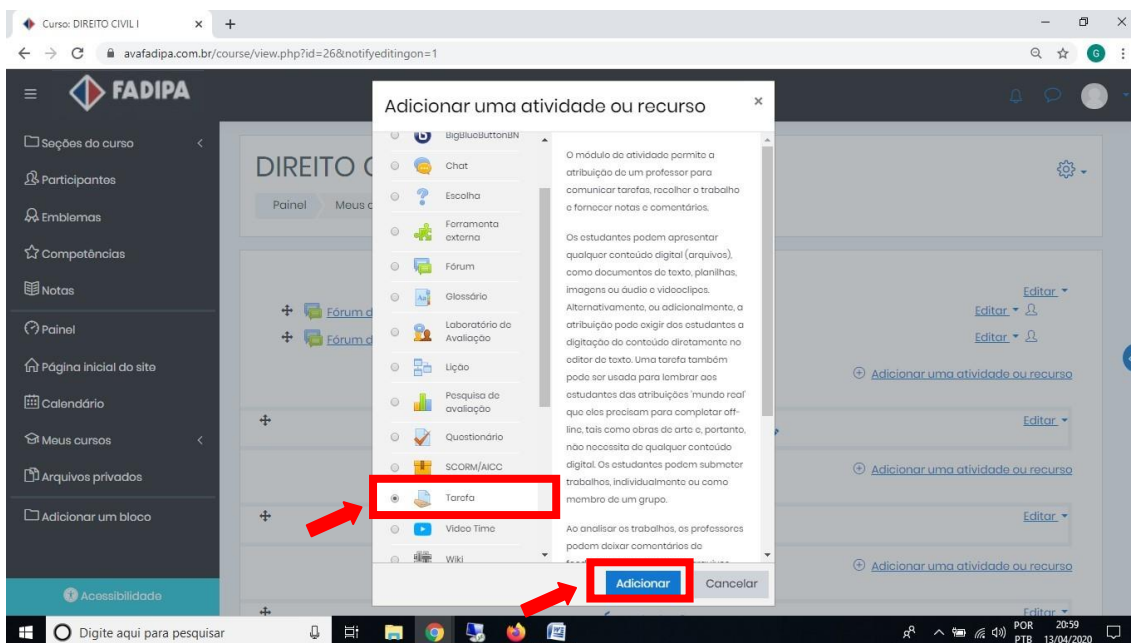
Curso: DIREITO CIVIL I × +

avafadipa.com.br/course/view.php?id=26&notifyeditingon=1

FADIPA

Seções do curso
Participantes
Emblemas
Competências
Notas
Painel
Página inicial do site
Calendário
Meus cursos
Arquivos privados
Adicionar um bloco

Acessibilidade

DIREITO C

Painel Meus c

Fórum d
Fórum d

Editar
Editar
Editar
Adicionar uma atividade ou recurso
Editar
Adicionar uma atividade ou recurso
Editar
Adicionar uma atividade ou recurso
Editar

Adicionar uma atividade ou recurso ×

BigBlueButtonBN
Chat
Escolha
Ferramenta externa
Fórum
Glossário
Laboratório de Avaliação
Lição
Pesquisa de avaliação
Questionário
SCORM/AICC
Tarefa
Video Time
Wiki

O módulo de atividade permite a atribuição de um professor para comunicar tarefas, recolher o trabalho e fornecer notas e comentários.

Os estudantes podem apresentar qualquer conteúdo digital (arquivos), como documentos de texto, planilhas, imagens ou áudio e videoclipes. Alternativamente, ou adicionalmente, a atribuição pode exigir dos estudantes a digitação de conteúdo diretamente no editor de texto. Uma tarefa também pode ser usada para lembrar aos estudantes das atribuições 'mundo real' que eles precisam para completar off-line, tais como obras de arte e, portanto, não necessita de qualquer conteúdo digital. Os estudantes podem submeter trabalhos, individualmente ou como membro de um grupo.

Ao analisar os trabalhos, os professores podem deixar comentários de

Adicionar Cancelar

Digite aqui para pesquisar

POR PTB 20:59 13/04/2020